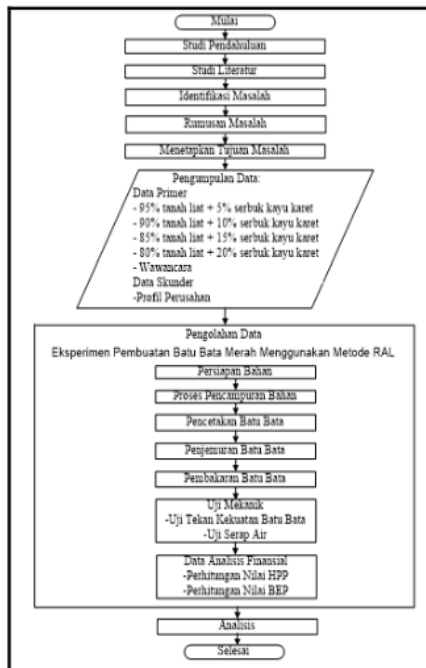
Mulai

Studi Pendahuluan

Studi Literatur

Identifikasi Masalah

Rumusan Masalah

Menetapkan Tujuan Masalah

Pengumpulan Data:
Data Primer
- 95% tanah liat + 5% serbuk kayu karet
- 90% tanah liat + 10% serbuk kayu karet
- 85% tanah liat + 15% serbuk kayu karet
- 80% tanah liat + 20% serbuk kayu karet
- Wawancara
Data Skunder
-Profil Perusahan

Pengolahan Data
Eksperimen Pembuatan Batu Bata Merah Menggunakan Metode RAL

Persiapan Bahan

Proses Pencampuran Bahan

Pencetakan Batu Bata

Penjemuran Batu Bata

Pembakaran Batu Bata

Uji Mekanik
-Uji Tekan Kekuatan Batu Bata
-Uji Serap Air

Data Analisis Finansial
-Perhitungan Nilai HPP
-Perhitungan Nilai BEP

Analisis

Selesai